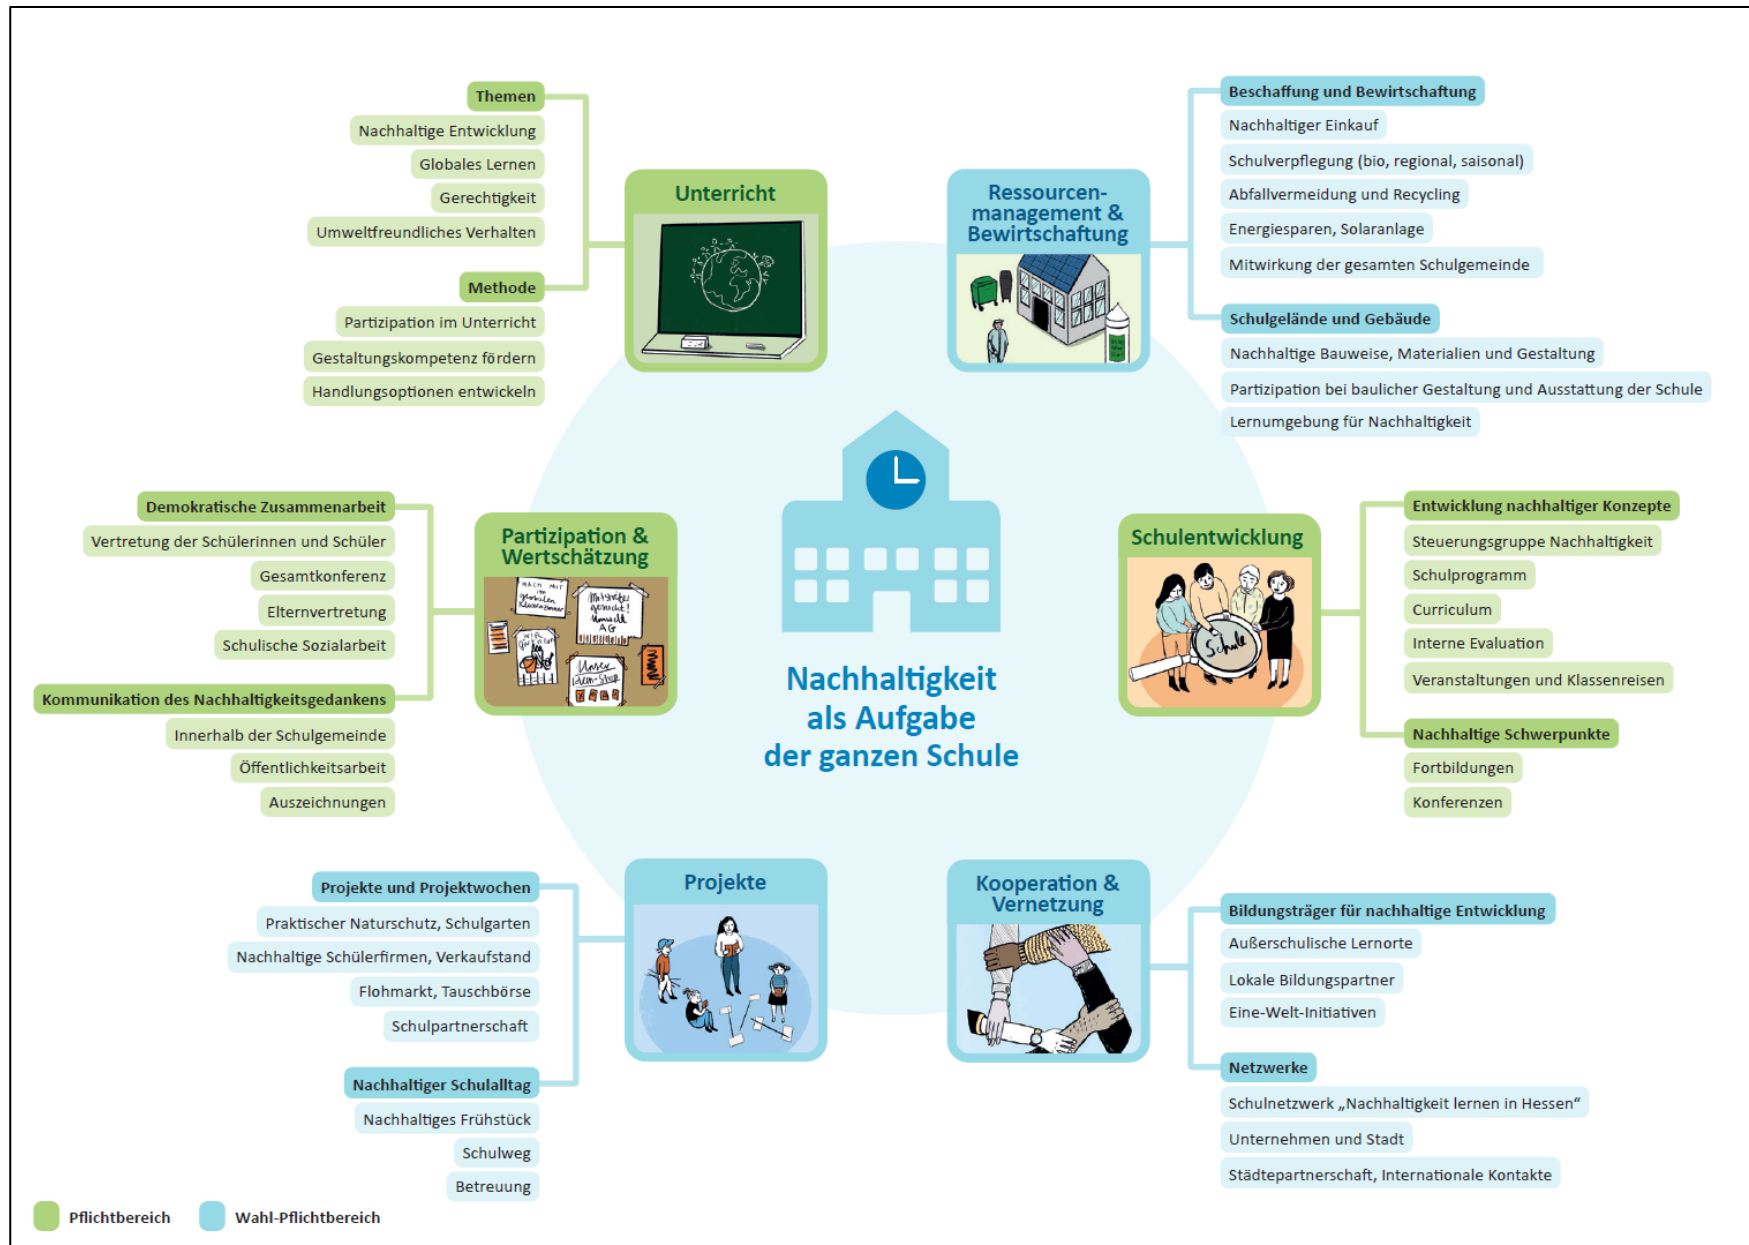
Themen
Nachhaltige Entwicklung
Globales Lernen
Gerechtigkeit
Umweltfreundliches Verhalten

Methode
Partizipation im Unterricht
Gestaltungskompetenz fördern
Handlungsoptionen entwickeln

Unterricht

Ressourcen-management & Bewirtschaftung

Beschaffung und Bewirtschaftung
Nachhaltiger Einkauf
Schulverpflegung (bio, regional, saisonal)
Abfallvermeidung und Recycling
Energiesparen, Solaranlage
Mitwirkung der gesamten Schulgemeinde

Schulgelände und Gebäude
Nachhaltige Bauweise, Materialien und Gestaltung
Partizipation bei baulicher Gestaltung und Ausstattung der Schule
Lernumgebung für Nachhaltigkeit

Demokratische Zusammenarbeit
Vertretung der Schülerinnen und Schüler
Gesamtkonferenz
Elternvertretung
Schulische Sozialarbeit

Kommunikation des Nachhaltigkeitsgedankens
Innerhalb der Schulgemeinde
Öffentlichkeitsarbeit
Auszeichnungen

Partizipation & Wertschätzung

Nachhaltigkeit als Aufgabe der ganzen Schule

Schulentwicklung

Entwicklung nachhaltiger Konzepte
Steuerungsgruppe Nachhaltigkeit
Schulprogramm
Curriculum
Interne Evaluation
Veranstaltungen und Klassenreisen

Nachhaltige Schwerpunkte
Fortbildungen
Konferenzen

Projekte und Projektwochen
Praktischer Naturschutz, Schulgarten
Nachhaltige Schülerfirmen, Verkaufstand
Flohmarkt, Tauschbörse
Schulpartnerschaft

Nachhaltiger Schulalltag
Nachhaltiges Frühstück
Schulweg
Betreuung

Projekte

Kooperation & Vernetzung

Bildungsträger für nachhaltige Entwicklung
Außerschulische Lernorte
Lokale Bildungspartner
Eine-Welt-Initiativen

Netzwerke
Schulnetzwerk „Nachhaltigkeit lernen in Hessen“
Unternehmen und Stadt
Städtepartnerschaft, Internationale Kontakte

Pflichtbereich
Wahl-Pflichtbereich